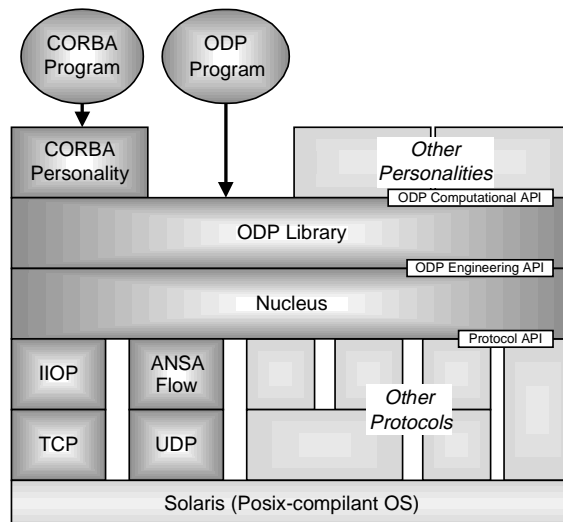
CORBA Program

ODP Program

CORBA Personality

Other Personalities

ODP Computational API

ODP Library

ODP Engineering API

Nucleus

Protocol API

IIOP

ANSA Flow

Other Protocols

TCP

UDP

Solaris (Posix-compilant OS)